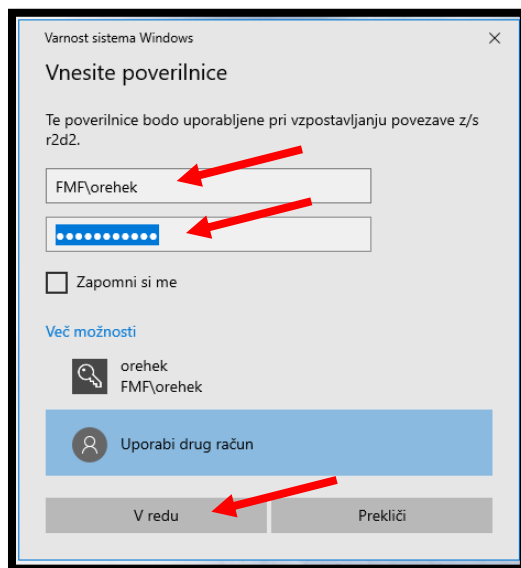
Varnost sistema Windows
×

Vnesite poverilnice

Te poverilnice bodo uporabljene pri vzpostavljanju povezave z/s r2d2.

FMF\orehek

●●●●●●●●●●●

Zapomni si me

Več možnosti

orehek
FMF\orehek

Uporabi drug račun

V redu

Prekliči